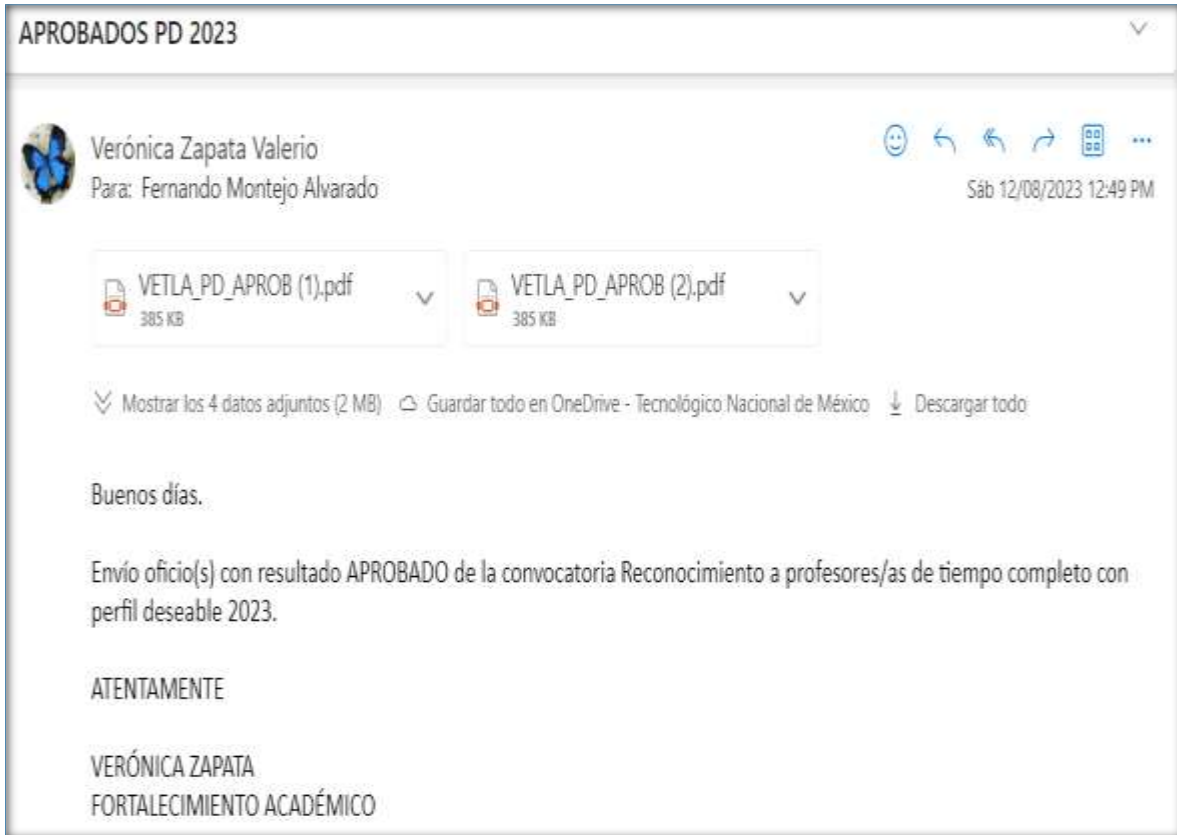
APROBADOS PD 2023

Verónica Zapata Valerio
Para: Fernando Montejo Alvarado

Sáb 12/08/2023 12:49 PM

VETLA_PD_APROB (1).pdf
385 KB

VETLA_PD_APROB (2).pdf
385 KB

Mostrar los 4 datos adjuntos (2 MB) Guardar todo en OneDrive - Tecnológico Nacional de México Descargar todo

Buenos días.

Envío oficio(s) con resultado APROBADO de la convocatoria Reconocimiento a profesores/as de tiempo completo con perfil deseable 2023.

ATENTAMENTE

VERÓNICA ZAPATA
FORTALECIMIENTO ACADÉMICO